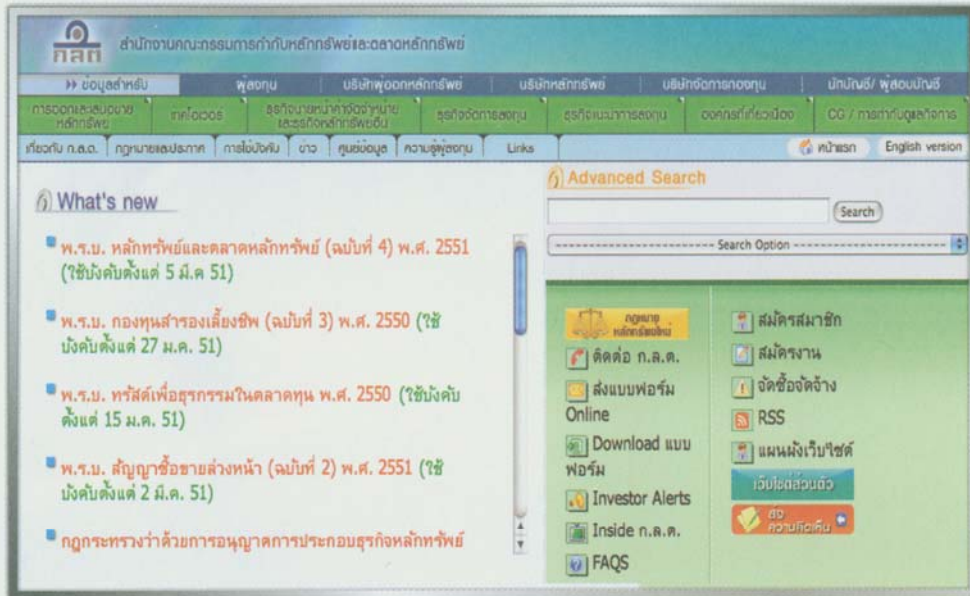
กลต

สำนักงานคณะกรรมการกำกับหลักทรัพย์และตลาดหลักทรัพย์

▸▸ ข้อมูลสำหรับ | ผู้ลงทุน | บริษัทผู้ออกหลักทรัพย์ | บริษัทหลักทรัพย์ | บริษัทจัดการกองทุน | นักบัญชี/ ผู้สอบบัญชี

การออกและเสนอขายหลักทรัพย์ | เทคโอเวอร์ | ธุรกิจนายหน้าค้าจัดจำหน่ายและธุรกิจหลักทรัพย์อื่น | ธุรกิจจัดการลงทุน | ธุรกิจแนะนำการลงทุน | องค์กรที่เกี่ยวเนื่อง | CG / การกำกับดูแลกิจการ

เกี่ยวกับ ก.ล.ต. | กฎหมายและประกาศ | การบังคับใช้ | ข่าว | ศูนย์ข้อมูล | ความรู้ผู้ลงทุน | Links

หน้าแรก English version

What's new

พ.ร.บ. หลักทรัพย์และตลาดหลักทรัพย์ (ฉบับที่ 4) พ.ศ. 2551 (ใช้บังคับตั้งแต่ 5 มี.ค 51)

พ.ร.บ. กองทุนสำรองเลี้ยงชีพ (ฉบับที่ 3) พ.ศ. 2550 (ใช้บังคับตั้งแต่ 27 ม.ค. 51)

พ.ร.บ. ทรัสต์เพื่อธุรกรรมในตลาดทุน พ.ศ. 2550 (ใช้บังคับตั้งแต่ 15 ม.ค. 51)

พ.ร.บ. สัญญาซื้อขายล่วงหน้า (ฉบับที่ 2) พ.ศ. 2551 (ใช้บังคับตั้งแต่ 2 มี.ค. 51)

กฎกระทรวงว่าด้วยการอนุญาตการประกอบธุรกิจหลักทรัพย์

Advanced Search

Search

Search Option

กฎหมายหลักทรัพย์ใหม่

ติดต่อ ก.ล.ต.

ส่งแบบฟอร์ม Online

Download แบบฟอร์ม

Investor Alerts

Inside ก.ล.ต.

FAQS

สมัครสมาชิก

สมัครงาน

จัดซื้อจัดจ้าง

RSS

แผนผังเว็บไซต์

เว็บไซต์ส่วนตัว

ส่งความคิดเห็น